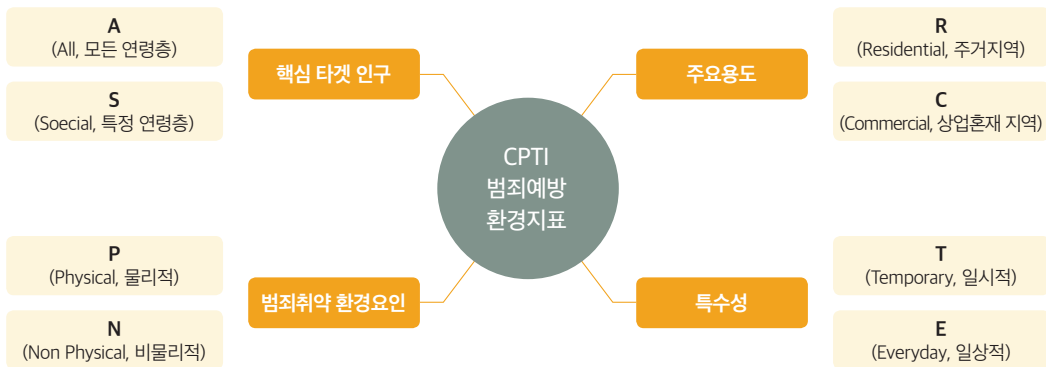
A
(All, 모든 연령층)

S
(Soecial, 특정 연령층)

핵심 타겟 인구

R
(Residential, 주거지역)

C
(Commercial, 상업혼재 지역)

주요용도

CPTI
범죄예방
환경지표

P
(Physical, 물리적)

N
(Non Physical, 비물리적)

범죄취약 환경요인

T
(Temporary, 일시적)

E
(Everyday, 일상적)

특수성